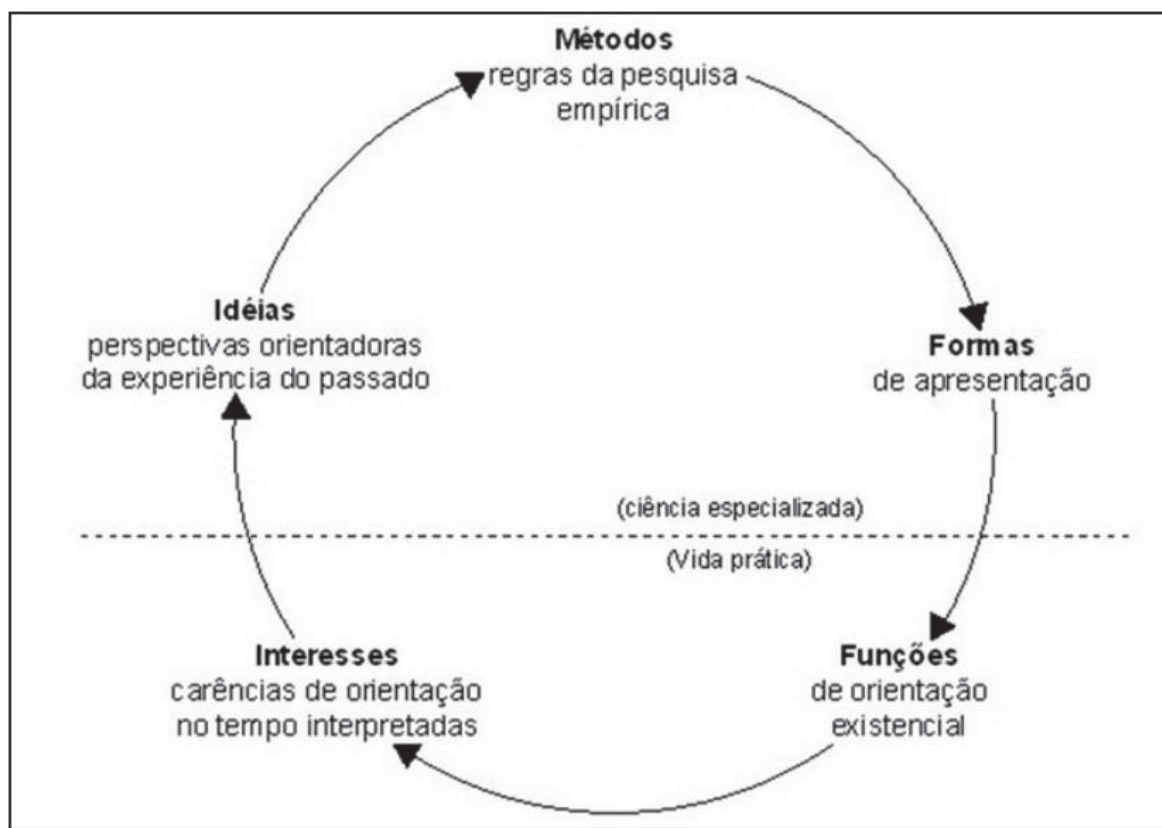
**Métodos**
regras da pesquisa empírica

**Formas**
de apresentação

(ciência especializada)

(Vida prática)

**Funções**
de orientação existencial

**Interesses**
carências de orientação no tempo interpretadas

**Idéias**
perspectivas orientadoras da experiência do passado